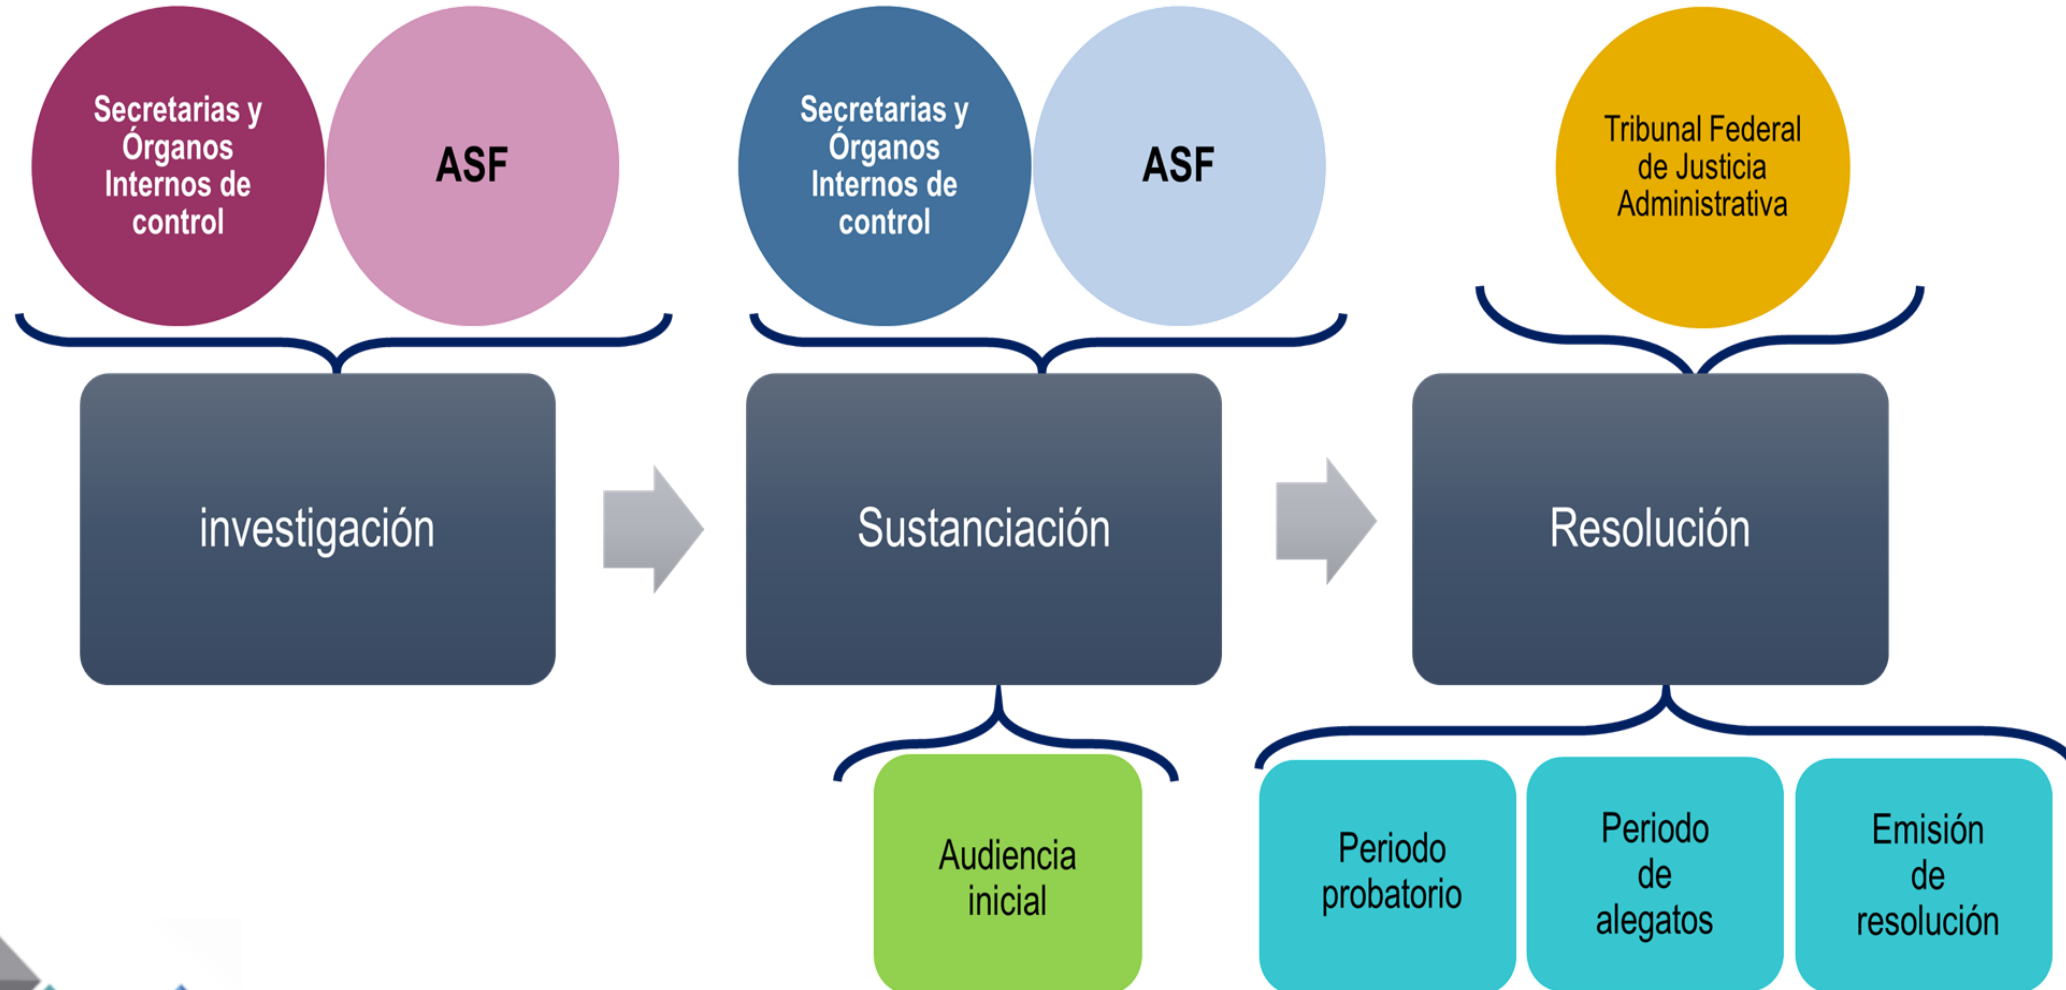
Secretarias y Órganos Internos de control

ASF

Secretarias y Órganos Internos de control

ASF

Tribunal Federal de Justicia Administrativa

investigación

Sustanciación

Resolución

Audiencia inicial

Periodo probatorio

Periodo de alegatos

Emisión de resolución